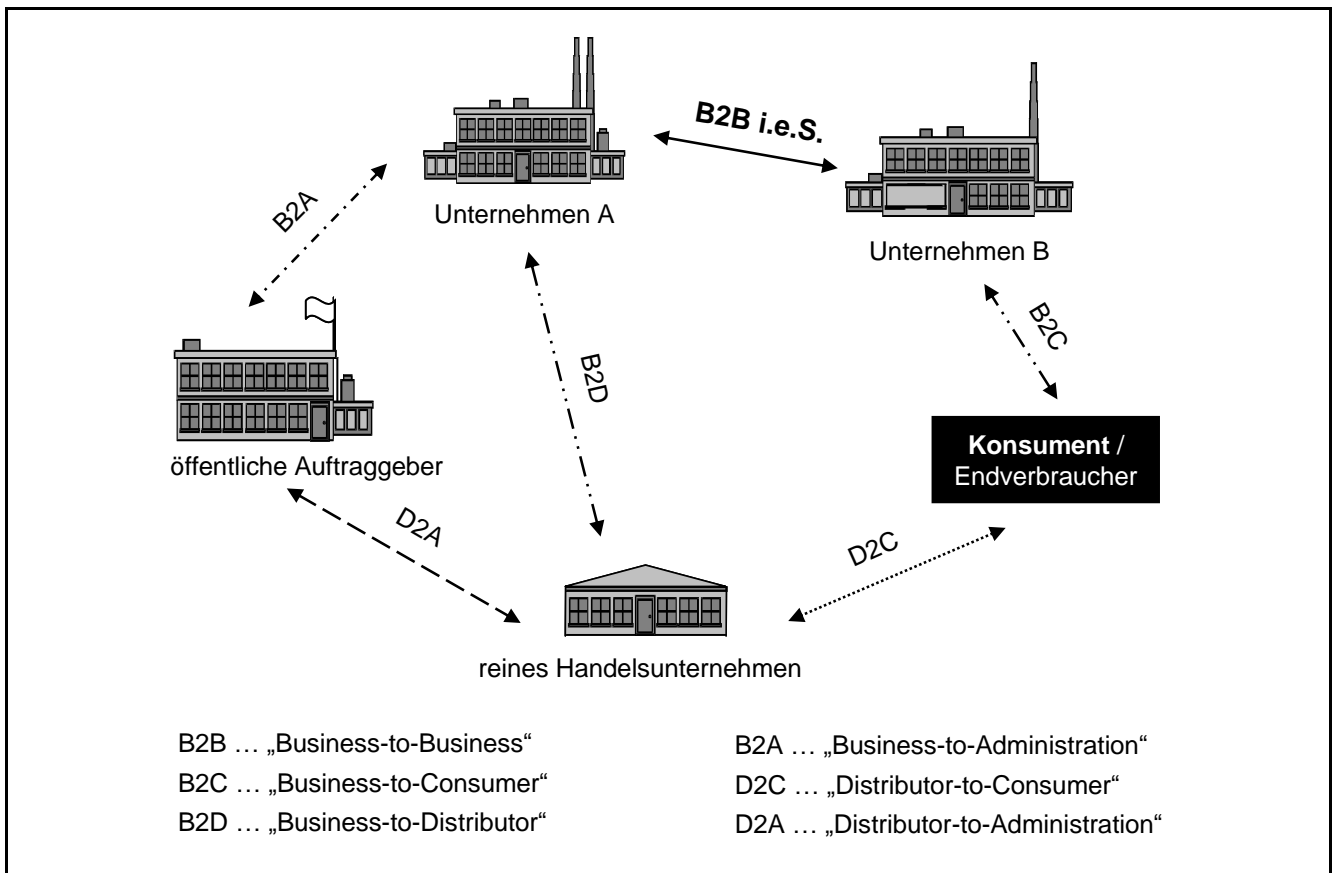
B2B i.e.S.

Unternehmen A

Unternehmen B

B2A

B2D

B2C

öffentliche Auftraggeber

Konsument / Endverbraucher

D2A

D2C

reines Handelsunternehmen

B2B … „Business-to-Business“

B2C … „Business-to-Consumer“

B2D … „Business-to-Distributor“

B2A … „Business-to-Administration“

D2C … „Distributor-to-Consumer“

D2A … „Distributor-to-Administration“